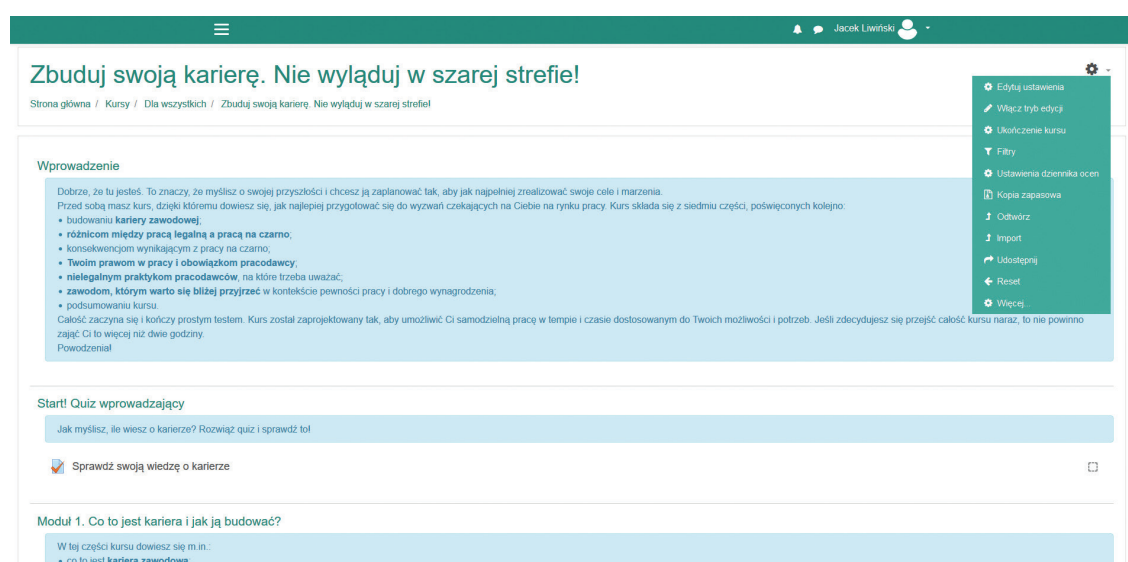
Jacek Liwiński

Zbuduj swoją karierę. Nie wyląduj w szarej strefie!

Strona główna / Kursy / Dla wszystkich / Zbuduj swoją karierę. Nie wyląduj w szarej strefie!

Edytuj ustawienia
Włącz tryb edycji
Ukończenie kursu
Filtry
Ustawienia dziennika ocen
Kopia zapasowa
Odtwórz
Import
Udostępnij
Reset
Więcej...

Wprowadzenie

Dobrze, że tu jesteś. To znaczy, że myślisz o swojej przyszłości i chcesz ją zaplanować tak, aby jak najpełniej zrealizować swoje cele i marzenia.
Przed sobą masz kurs, dzięki któremu dowiesz się, jak najlepiej przygotować się do wyzwań czekających na Ciebie na rynku pracy. Kurs składa się z siedmiu części, poświęconych kolejno:
• budowaniu **kariery zawodowej**;
• **różnicom między pracą legalną a pracą na czarno**;
• konsekwencjom wynikającym z pracy na czarno;
• **Twoim prawom w pracy i obowiązkom pracodawcy**;
• **nielegalnym praktykom pracodawców**, na które trzeba uważać;
• **zawodom, którym warto się bliżej przyjrzeć** w kontekście pewności pracy i dobrego wynagrodzenia;
• podsumowaniu kursu.
Całość zaczyna się i kończy prostym testem. Kurs został zaprojektowany tak, aby umożliwić Ci samodzielną pracę w tempie i czasie dostosowanym do Twoich możliwości i potrzeb. Jeśli zdecydujesz się przejść całość kursu naraz, to nie powinno zająć Ci to więcej niż dwie godziny.
Powodzenia!

Start! Quiz wprowadzający

Jak myślisz, ile wiesz o karierze? Rozwiąż quiz i sprawdź to!

Sprawdź swoją wiedzę o karierze

Moduł 1. Co to jest kariera i jak ją budować?

W tej części kursu dowiesz się m.in.:
• co to jest **kariera zawodowa**;